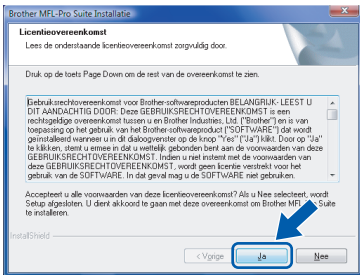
Brother MFL-Pro Suite Installatie

Licentieovereenkomst
Lees de onderstaande licentieovereenkomst zorgvuldig door.

Druk op de toets Page Down om de rest van de overeenkomst te zien.

Gebruikersrechtovereenkomst voor Brother-softwareproducten BELANGRIJK- LEEST U DIT AANDACHTIG DOOR: Deze GEBRUIKSRECHTOVEREENKOMST is een rechtsgeldige overeenkomst tussen u en Brother Industries, Ltd. ("Brother") en is van toepassing op het gebruik van het Brother-softwareproduct ("SOFTWARE") dat wordt geïnstalleerd wanneer u in dit dialoogvenster op de knop "Yes" ("Ja") klikt. Door op "Ja" te klikken, stemt u ermee in dat u wettelijk gebonden bent aan de voorwaarden van deze GEBRUIKSRECHTOVEREENKOMST. Indien u niet instemt met de voorwaarden van deze GEBRUIKSRECHTOVEREENKOMST, wordt geen licentie verstrekt voor het gebruik van de SOFTWARE. In dat geval mag u de SOFTWARE niet gebruiken.

Accepteert u alle voorwaarden van deze licentieovereenkomst? Als u Nee selecteert, wordt Setup afgesloten. U dient akkoord te gaan met deze overeenkomst om Brother MFL-Pro Suite te installeren.

InstallShield

< Vorige | Ja | Nee